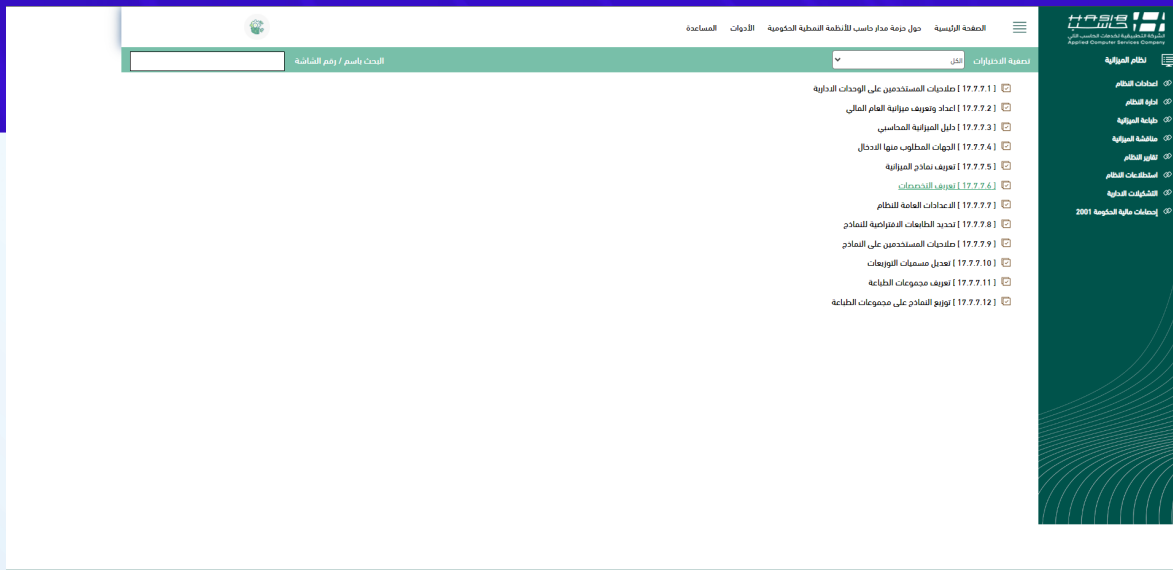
HASIB حاسب
الشركة التطبيقية لخدمات الحاسب الآلي
Applied Computer Services Company

نظام الميزانية
اعدادات النظام
ادارة النظام
طباعة الميزانية
مناقشة الميزانية
تقارير النظام
استطلاعات النظام
التشكيلات الادارية
إحصاءات مالية الحكومة 2001

الصفحة الرئيسية حول حزمة مدار حاسب للأنظمة النمطية الحكومية الأدوات المساعدة

تصفية الاختيارات الكل البحث باسم / رقم الشاشة

[ 17.7.7.1 ] صلاحيات المستخدمين على الوحدات الادارية
[ 17.7.7.2 ] اعداد وتعريف ميزانية العام المالي
[ 17.7.7.3 ] دليل الميزانية المحاسبي
[ 17.7.7.4 ] الجهات المطلوب منها الادخال
[ 17.7.7.5 ] تعريف نماذج الميزانية
[ 17.7.7.6 ] تعريف التخصصات
[ 17.7.7.7 ] الاعدادات العامة للنظام
[ 17.7.7.8 ] تحديد الطابعات الافتراضية للنماذج
[ 17.7.7.9 ] صلاحيات المستخدمين على النماذج
[ 17.7.7.10 ] تعديل مسميات التوزيعات
[ 17.7.7.11 ] تعريف مجموعات الطباعة
[ 17.7.7.12 ] توزيع النماذج على مجموعات الطباعة